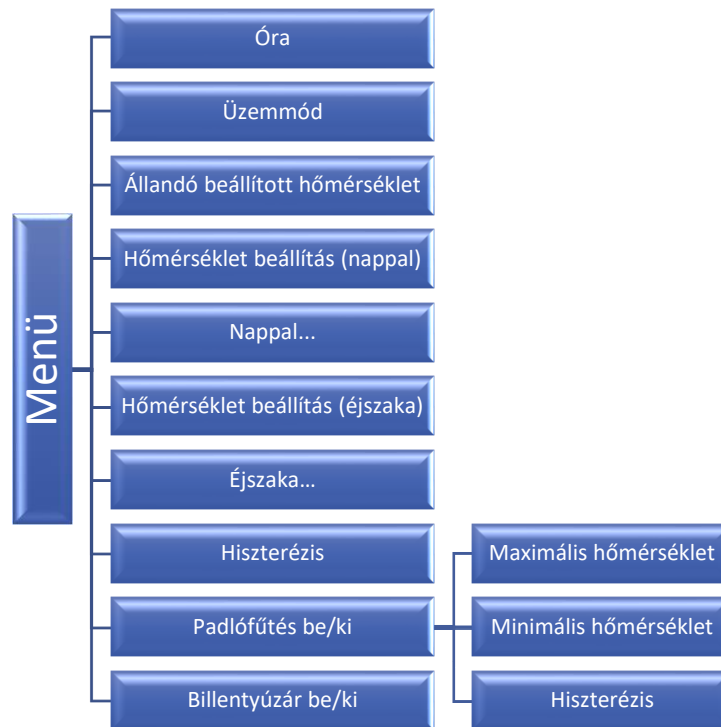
Menü

Óra

Üzemmód

Állandó beállított hőmérséklet

Hőmérséklet beállítás (nappal)

Nappal...

Hőmérséklet beállítás (éjszaka)

Éjszaka...

Hiszterézis

Padlófűtés be/ki

Billentyúzár be/ki

Maximális hőmérséklet

Minimális hőmérséklet

Hiszterézis